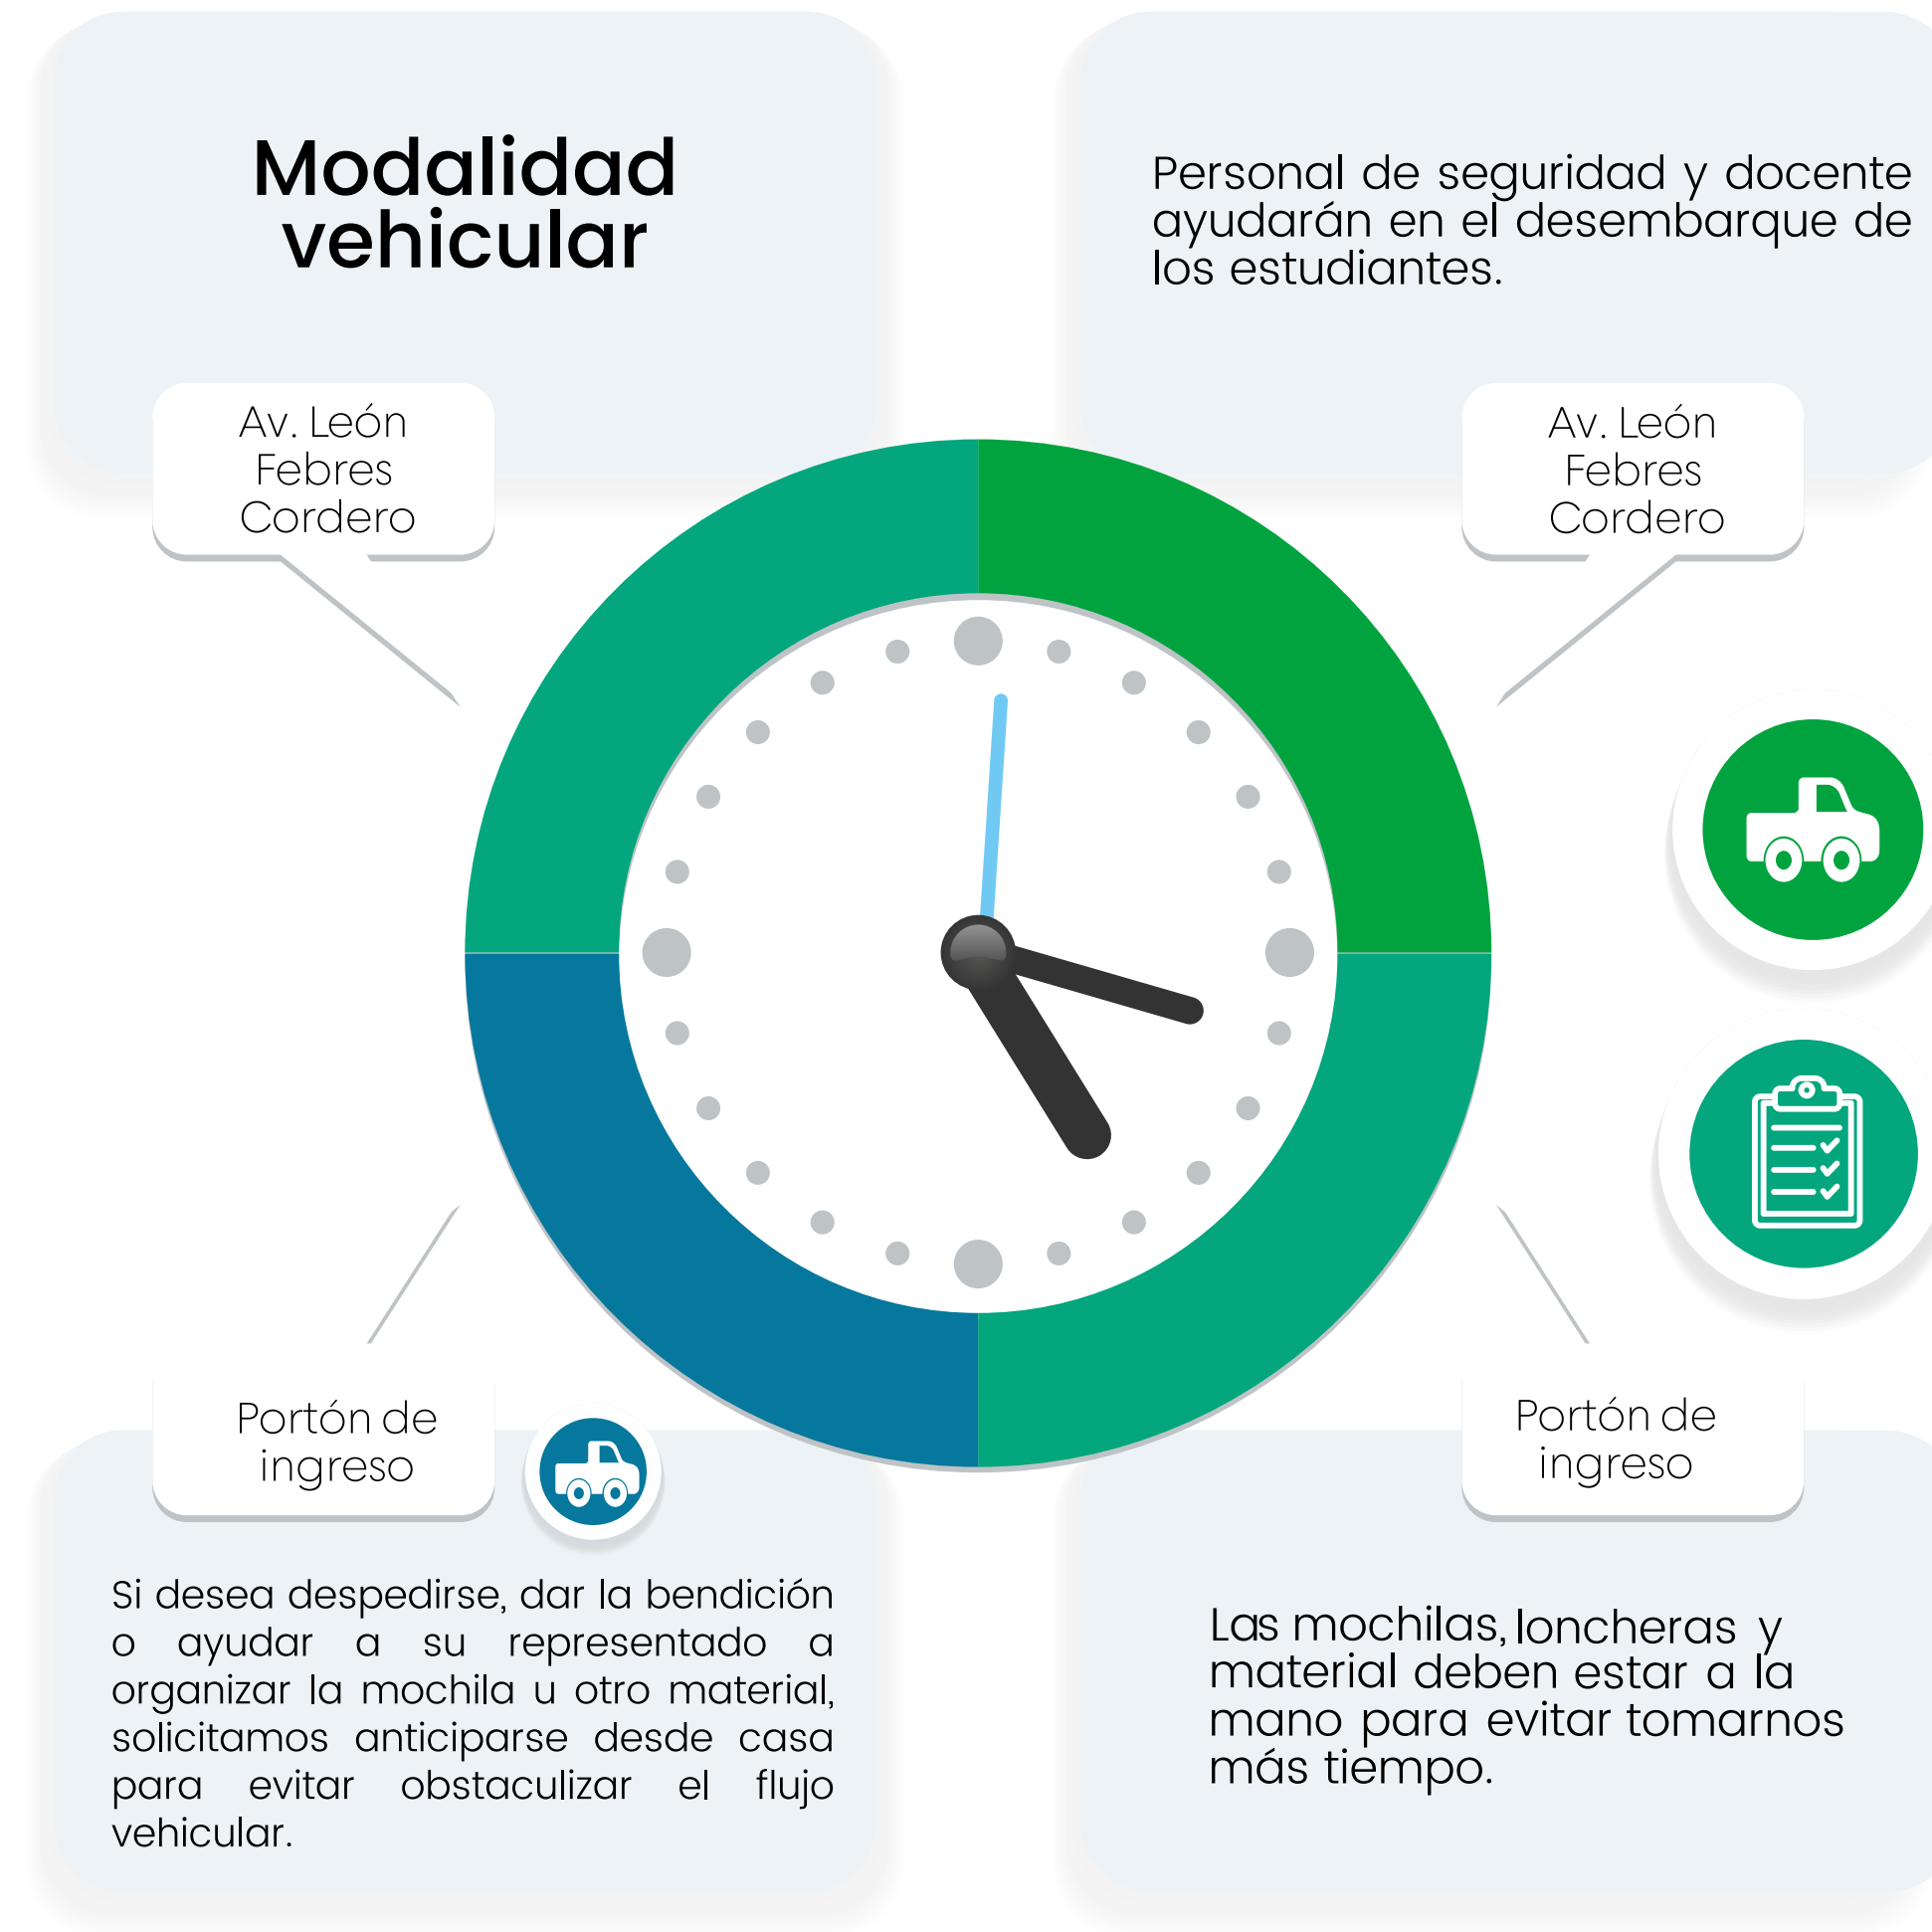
Modalidad vehicular

Personal de seguridad y docente ayudarán en el desembarque de los estudiantes.

Av. León Febres Cordero

Av. León Febres Cordero

Portón de ingreso

Portón de ingreso

Si desea despedirse, dar la bendición o ayudar a su representado a organizar la mochila u otro material, solicitamos anticiparse desde casa para evitar obstaculizar el flujo vehicular.

Las mochilas, loncheras y material deben estar a la mano para evitar tomarnos más tiempo.